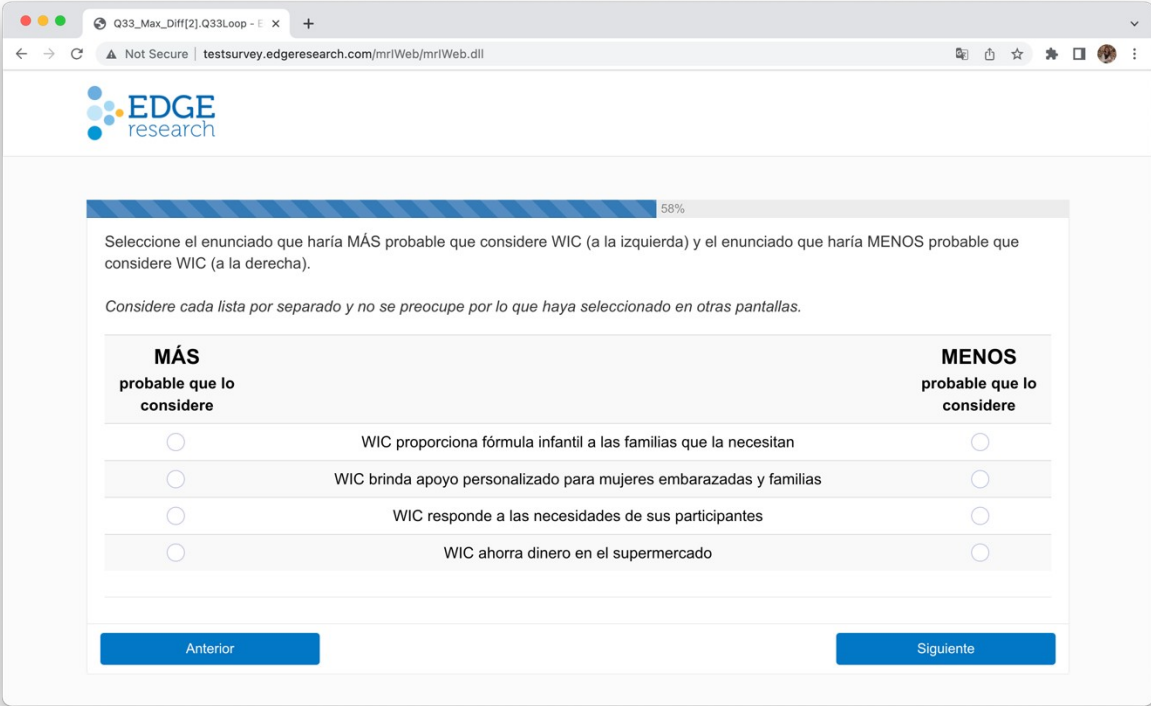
Q33_Max_Diff[2].Q33Loop - E ×
+

Not Secure | testsurvey.edgeresearch.com/mrIWeb/mrIWeb.dll

EDGE
research

58%

Seleccione el enunciado que haría MÁS probable que considere WIC (a la izquierda) y el enunciado que haría MENOS probable que considere WIC (a la derecha).

*Considere cada lista por separado y no se preocupe por lo que haya seleccionado en otras pantallas.*

| MÁS probable que lo considere | | MENOS probable que lo considere |
|---|---|---|
| ○ | WIC proporciona fórmula infantil a las familias que la necesitan | ○ |
| ○ | WIC brinda apoyo personalizado para mujeres embarazadas y familias | ○ |
| ○ | WIC responde a las necesidades de sus participantes | ○ |
| ○ | WIC ahorra dinero en el supermercado | ○ |

Anterior

Siguiente